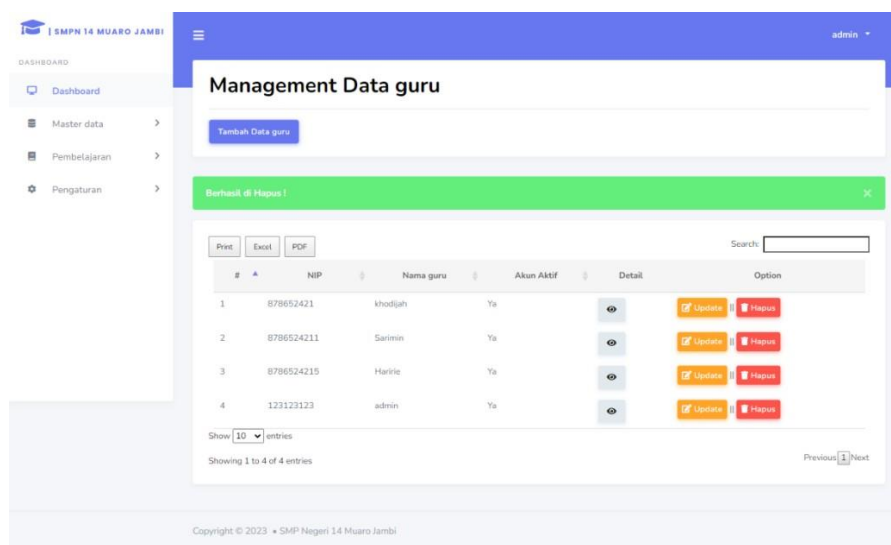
| SMPN 14 MUARO JAMBI

admin

DASHBOARD

Dashboard

Master data

Pembelajaran

Pengaturan

Management Data guru

Tambah Data guru

Berhasil di Hapus !

×

Print Excel PDF

Search:

| # | NIP | Nama guru | Akun Aktif | Detail | Option |
|---|---|---|---|---|---|
| 1 | 878652421 | khodijah | Ya | | Update \|\| Hapus |
| 2 | 8786524211 | Sarimin | Ya | | Update \|\| Hapus |
| 3 | 8786524215 | Haririe | Ya | | Update \|\| Hapus |
| 4 | 123123123 | admin | Ya | | Update \|\| Hapus |

Show 10 entries

Showing 1 to 4 of 4 entries

Previous 1 Next

Copyright © 2023 • SMP Negeri 14 Muaro Jambi